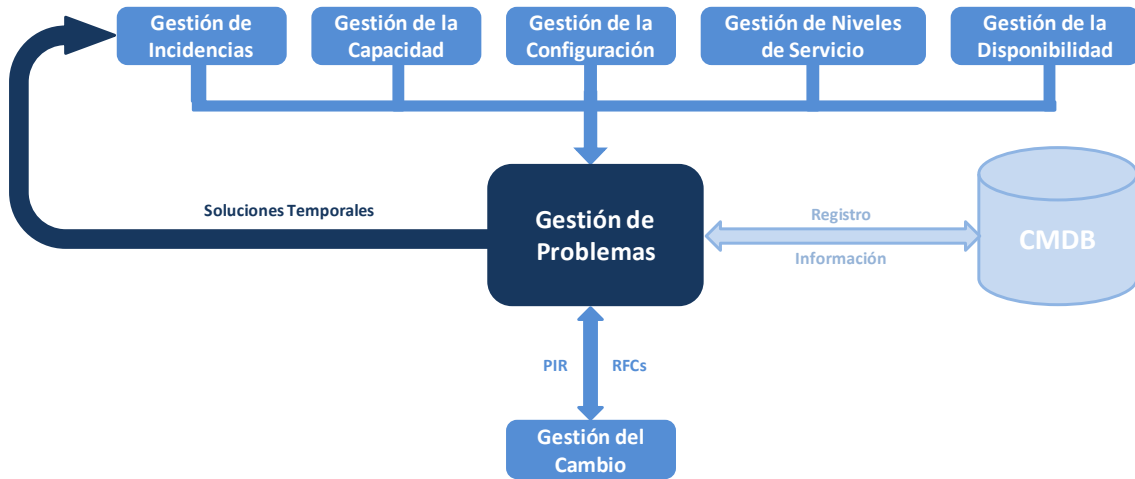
Gestión de Incidencias

Gestión de la Capacidad

Gestión de la Configuración

Gestión de Niveles de Servicio

Gestión de la Disponibilidad

Soluciones Temporales

Gestión de Problemas

Registro

Información

CMDB

PIR

RFCs

Gestión del Cambio